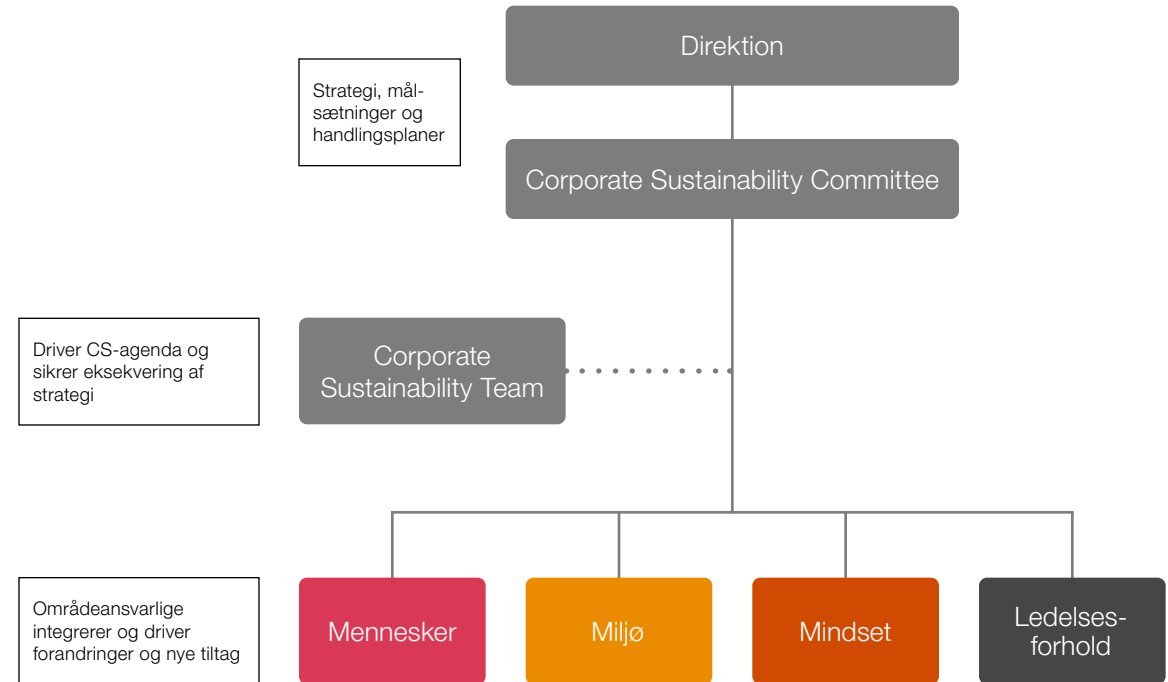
Direktion

Strategi, målsætninger og handlingsplaner

Corporate Sustainability Committee

Driver CS-agenda og sikrer eksekvering af strategi

Corporate Sustainability Team

Områdeansvarlige integrerer og driver forandringer og nye tiltag

Mennesker

Miljø

Mindset

Ledelsesforhold